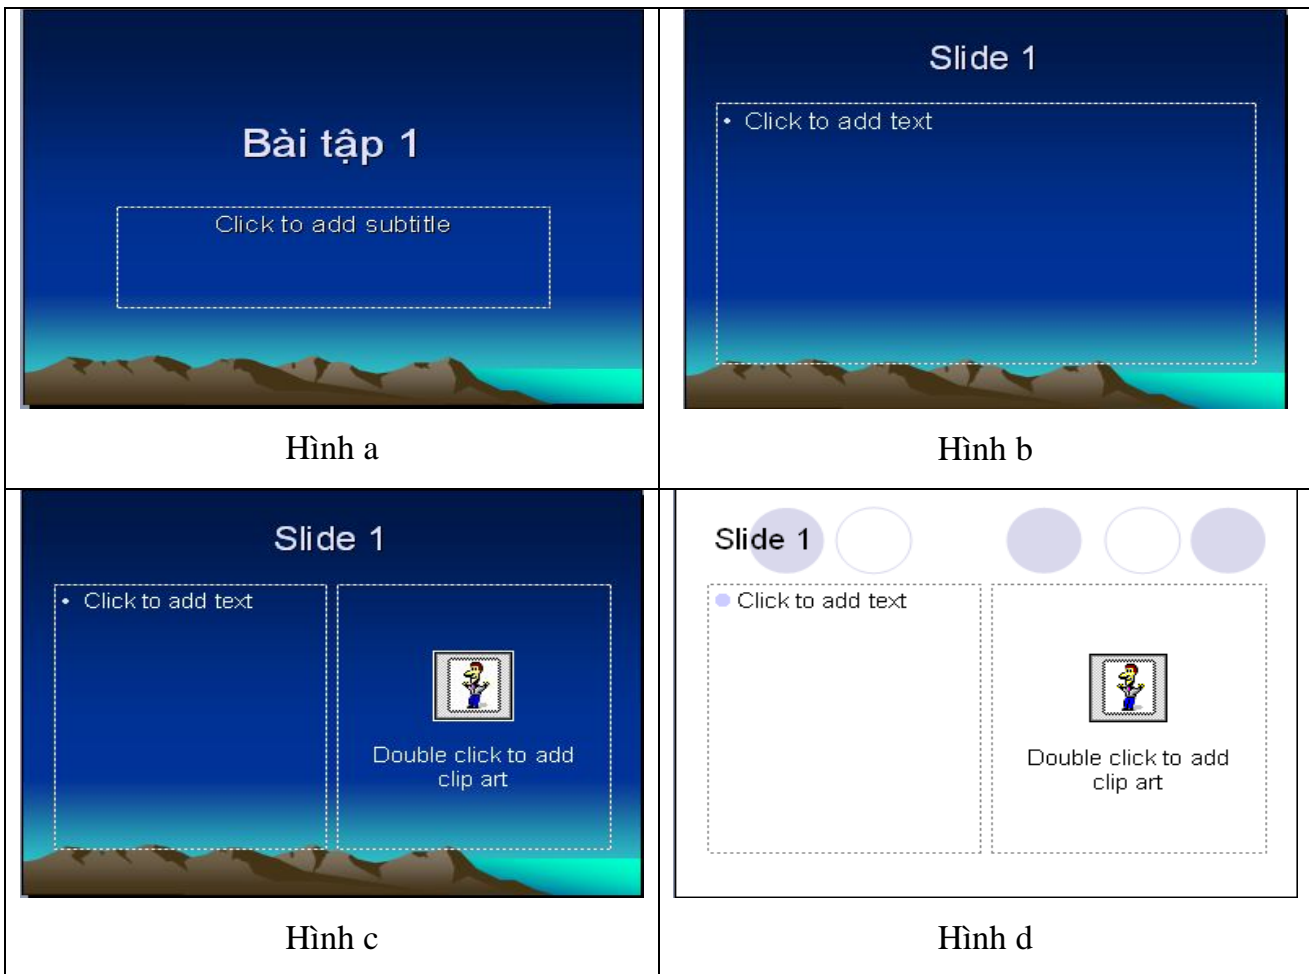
| | |
|---|---|
| Bài tập 1<br>Click to add subtitle<br>Hình a | Slide 1<br>• Click to add text<br>Hình b |
| Slide 1<br>• Click to add text<br>Double click to add clip art<br>Hình c | Slide 1<br>Click to add text<br>Double click to add clip art<br>Hình d |